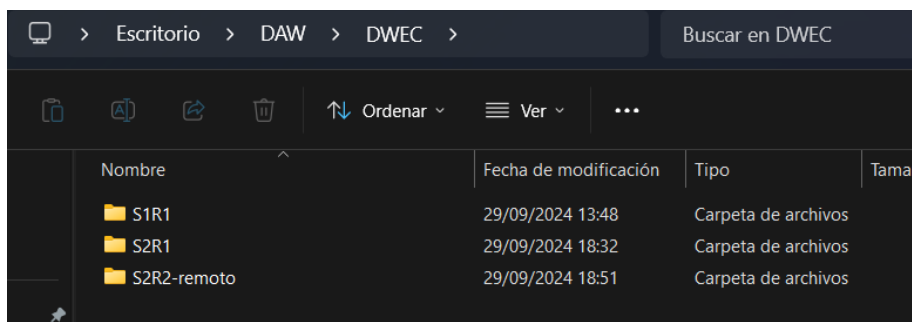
> Escritorio > DAW > DWEC >

Buscar en DWEC

Ordenar

Ver

...

| Nombre | Fecha de modificación | Tipo | Tama |
|---|---|---|---|
| S1R1 | 29/09/2024 13:48 | Carpeta de archivos | |
| S2R1 | 29/09/2024 18:32 | Carpeta de archivos | |
| S2R2-remoto | 29/09/2024 18:51 | Carpeta de archivos | |